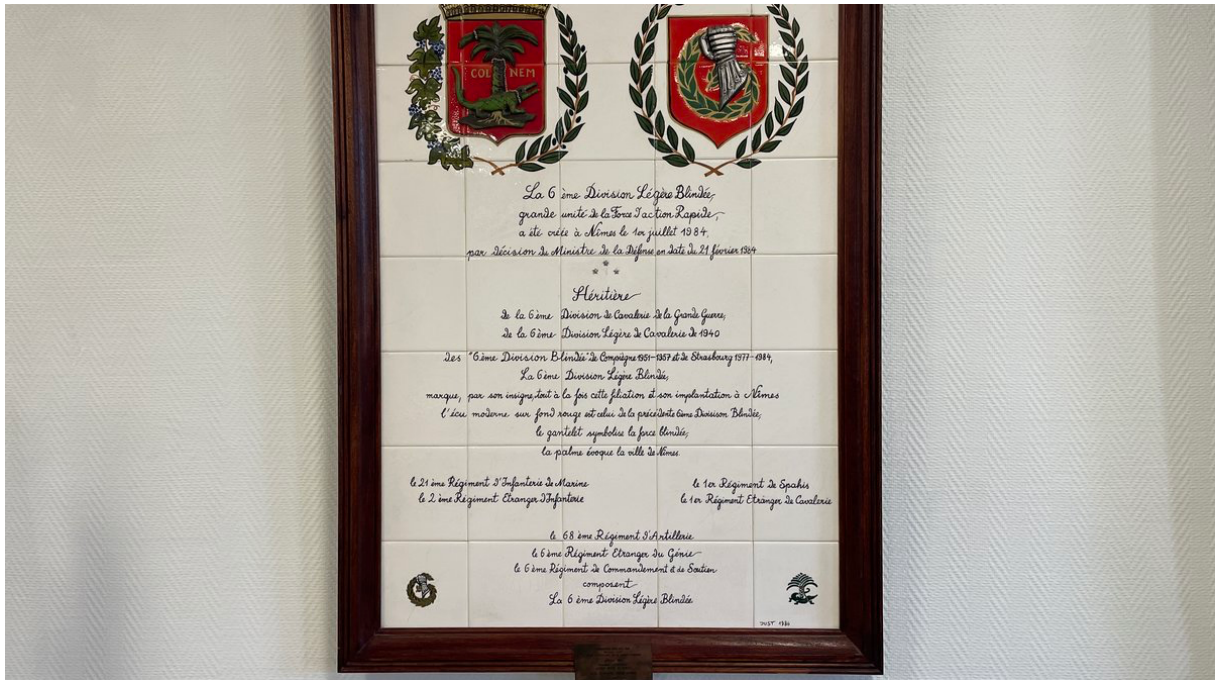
COL NEM

La 6 ème Division Légère Blindée,
grande unité de la Force d'action Rapide,
a été créée à Nîmes le 1er juillet 1984,
par décision du Ministre de la Défense en date du 21 février 1984

Héritière
de la 6ème Division de Cavalerie de la Grande Guerre,
de la 6ème Division Légère de Cavalerie de 1940
Des 6ème Division Blindée de Compiègne 1951-1957 et de Strasbourg 1977-1984,
La 6ème Division Légère Blindée,
marque, par son insigne tout à la fois cette filiation et son implantation à Nîmes
l'écu moderne sur fond rouge est celui de la précédente 6ème Division Blindée,
le gantelet symbolise la force blindée,
la palme évoque la ville de Nîmes.

le 21 ème Régiment d'Infanterie de Marine
le 2 ème Régiment Etranger d'Infanterie

le 1er Régiment de Spahis
le 1er Régiment Etranger de Cavalerie

le 68 ème Régiment d'Artillerie
le 6 ème Régiment Etranger du Génie
le 6 ème Régiment de Commandement et de Soutien
composent
La 6 ème Division Légère Blindée

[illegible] 1986